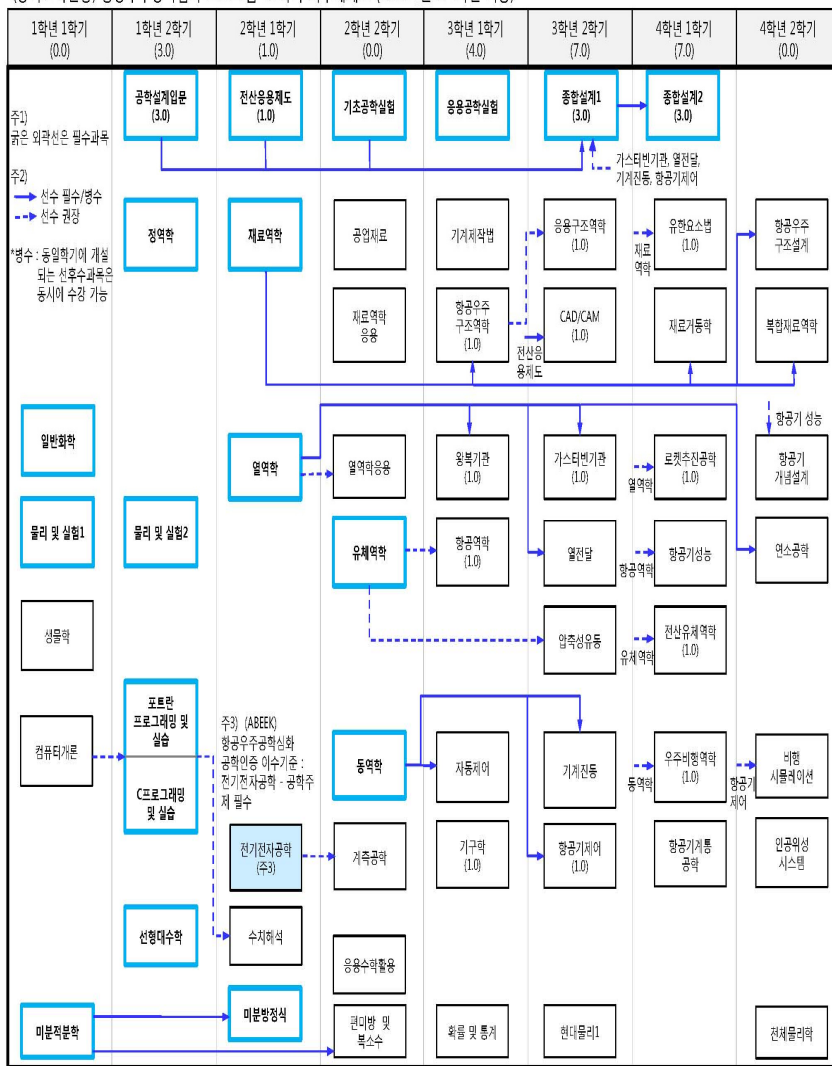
| 1학년 1학기 (0.0) | 1학년 2학기 (3.0) | 2학년 1학기 (1.0) | 2학년 2학기 (0.0) | 3학년 1학기 (4.0) | 3학년 2학기 (7.0) | 4학년 1학기 (7.0) | 4학년 2학기 (0.0) |
|---|---|---|---|---|---|---|---|

주1) 굵은 외곽선은 필수과목

주2) 선수 필수/병수
선수 권장

*병수 : 동일학기에 개설되는 선후수과목은 동시에 수강 가능

공학설계입문 (3.0)
전산응용제도 (1.0)
기초공학실험
응용공학실험
종합설계1 (3.0)
종합설계2 (3.0)

가스터빈기관, 열전달, 기계진동, 항공기제어

정역학
재료역학
공업재료
기계제작법
응용구조역학 (1.0)
재료역학
유한요소법 (1.0)
항공우주 구조설계

재료역학 응용
항공우주 구조역학 (1.0)
CAD/CAM (1.0)
전산응용제도
재료거동학
복합재료역학

항공기 성능

일반화학
열역학
열역학응용
왕복기관 (1.0)
가스터빈기관 (1.0)
열역학
로켓추진공학 (1.0)
항공기 개념설계

물리 및 실험1
물리 및 실험2
유체역학
항공역학 (1.0)
열전달
항공역학
항공기성능
연소공학

생물학
압축성유동
유체역학
전산유체역학 (1.0)

포트란 프로그래밍 및 실습
C프로그래밍 및 실습
컴퓨터개론

주3) (ABEEK) 항공우주공학심화 공학인증 이수기준 : 전기전자공학 - 공학주제 필수

동역학
자동제어
기계진동
동역학
우주비행역학 (1.0)
항공기제어
비행 시뮬레이션

전기전자공학 (주3)
계측공학
기구학 (1.0)
항공기제어 (1.0)
항공기계통 공학
인공위성 시스템

선형대수학
수치해석
응용수학활용

미분적분학
미분방정식
편미방 및 복소수
확률 및 통계
현대물리1
전체물리학